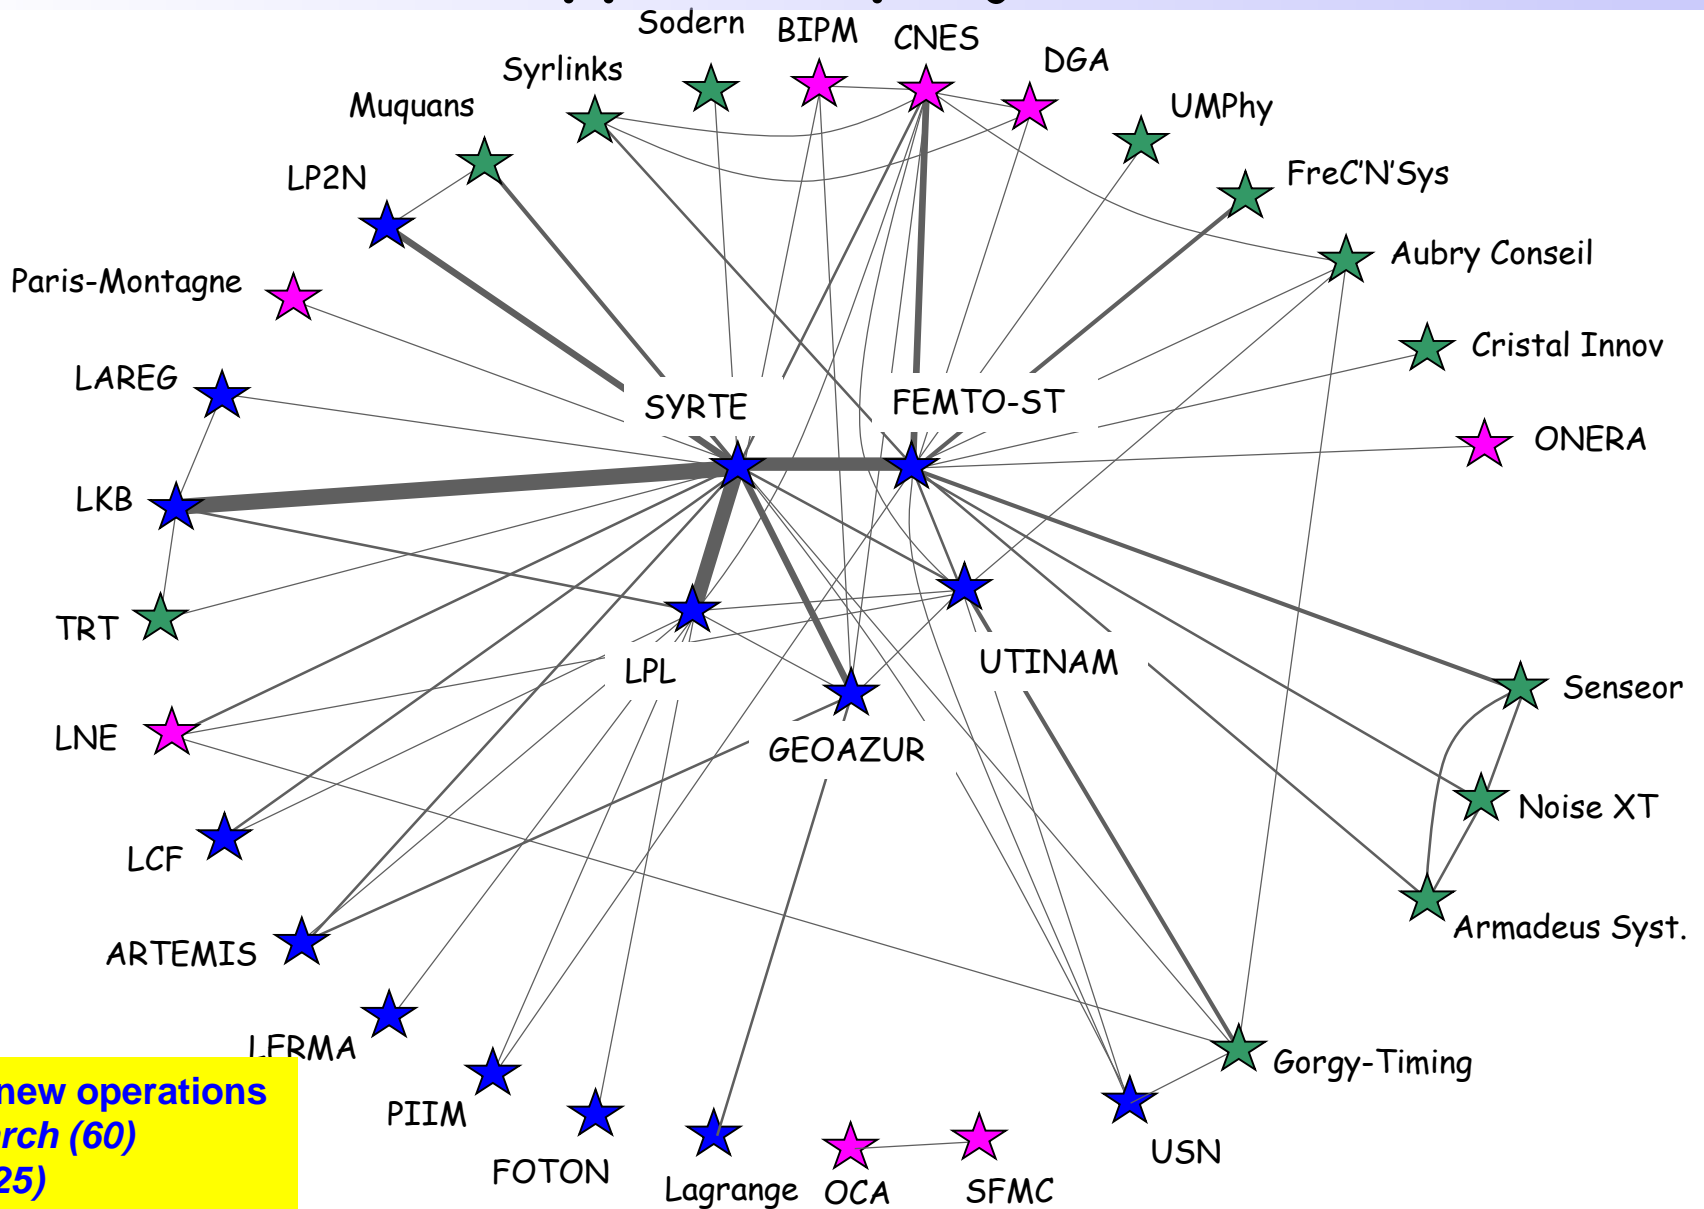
Sodern
BIPM
CNES
DGA
Syrlinks
UMPhy
Muquans
FreC'N'Sys
LP2N
Aubry Conseil
Paris-Montagne
Cristal Innov
LAREG
ONERA
SYRTE
FEMTO-ST
LKB
TRT
LPL
UTINAM
Senseor
LNE
GEOAZUR
Noise XT
LCF
Armadeus Syst.
ARTEMIS
LERMA
Gorgy-Timing
PIIM
FOTON
Lagrange
OCA
SFMC
USN

new operations
rch (60)
25)